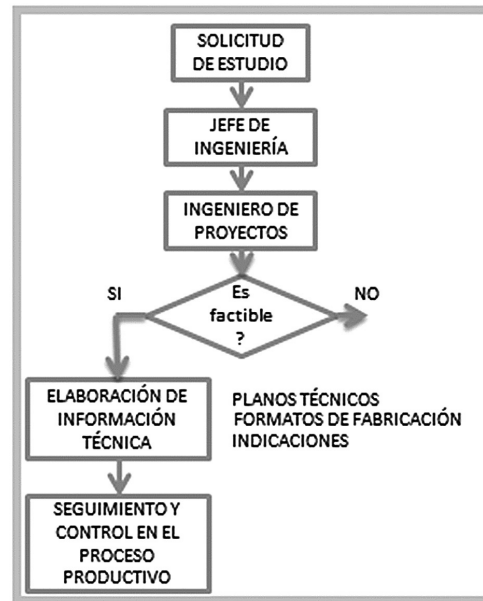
SOLICITUD DE ESTUDIO

JEFE DE INGENIERÍA

INGENIERO DE PROYECTOS

SI

Es factible ?

NO

ELABORACIÓN DE INFORMACIÓN TÉCNICA

PLANOS TÉCNICOS
FORMATOS DE FABRICACIÓN
INDICACIONES

SEGUIMIENTO Y CONTROL EN EL PROCESO PRODUCTIVO